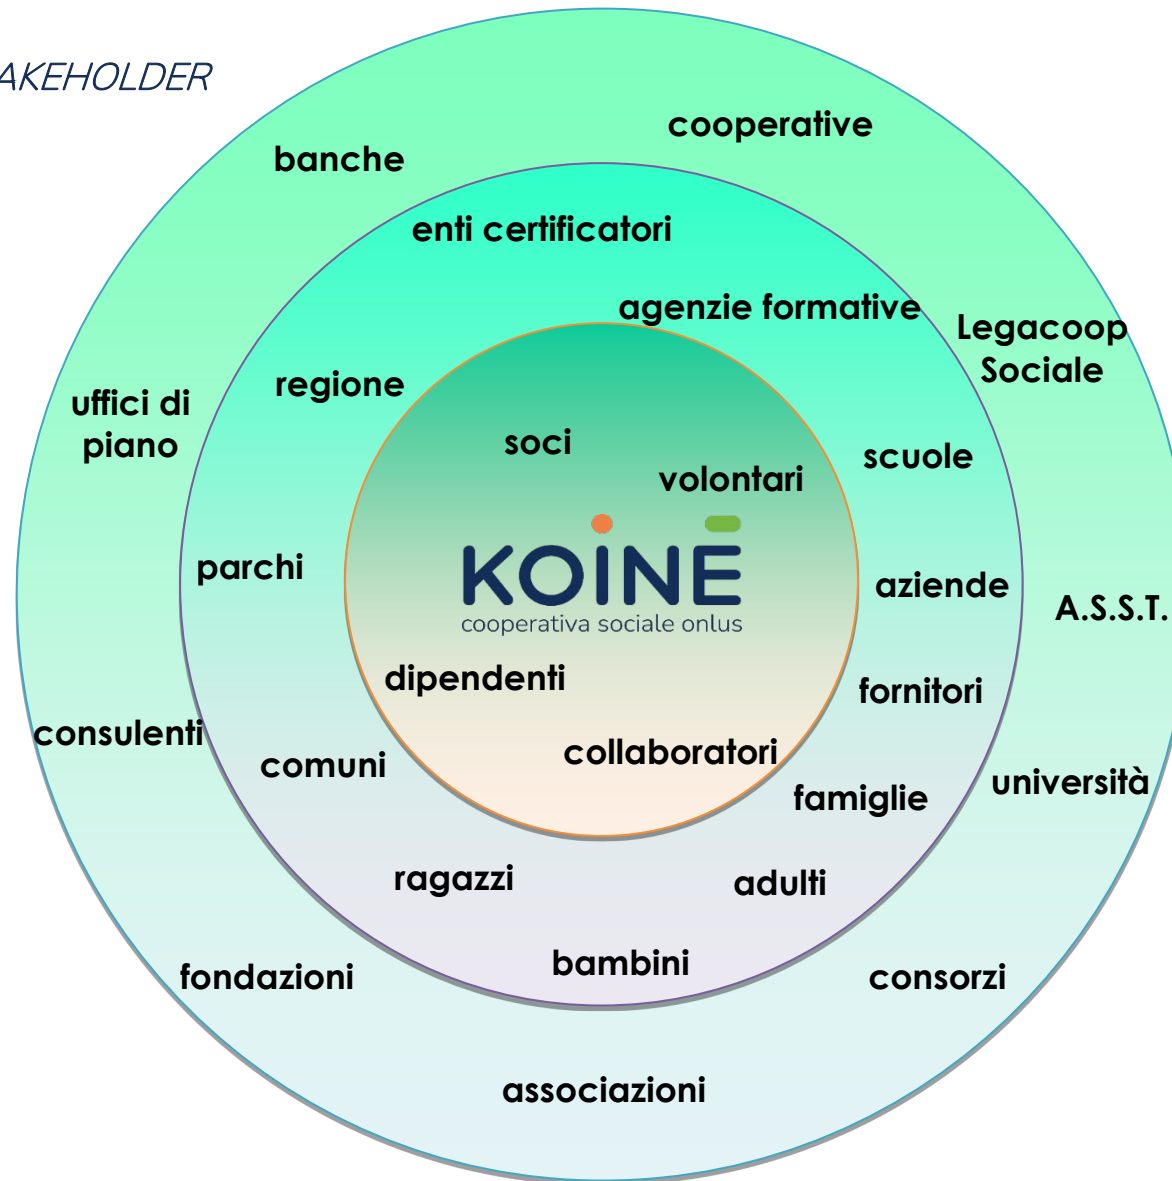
AKEHOLDER

cooperative

banche

enti certificatori

agenzie formative

Legacoop Sociale

regione

uffici di piano

soci

volontari

scuole

KOINÈ
cooperativa sociale onlus

parchi

aziende

A.S.S.T.

dipendenti

fornitori

consulenti

comuni

collaboratori

famiglie

università

ragazzi

adulti

bambini

fondazioni

consorzi

associazioni